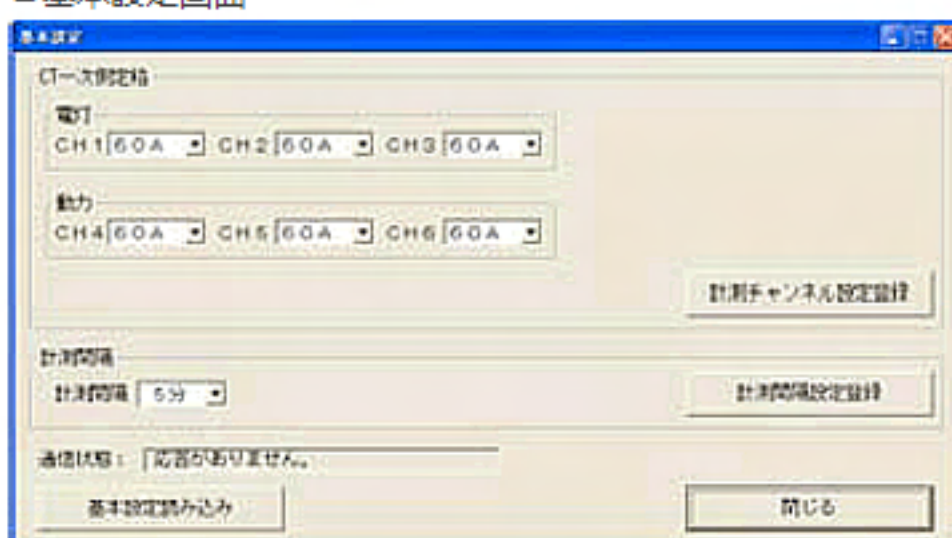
□基本設定画面

基本設定

CT一次側定格

電灯
CH1 60A CH2 60A CH3 60A

動力
CH4 60A CH5 60A CH6 60A

計測チャンネル設定登録

計測間隔

計測間隔 5分

計測間隔設定登録

通信状態： 応答がありません。

基本設定読み込み

閉じる